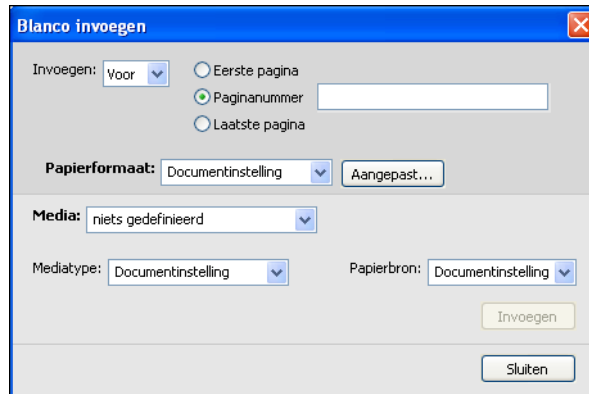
Blanco invoegen

Invoegen: Voor

Eerste pagina

Paginanummer

Laatste pagina

Papierformaat: Documentinstelling

Aangepast...

Media: niets gedefinieerd

Mediatype: Documentinstelling

Papierbron: Documentinstelling

Invoegen

Sluiten